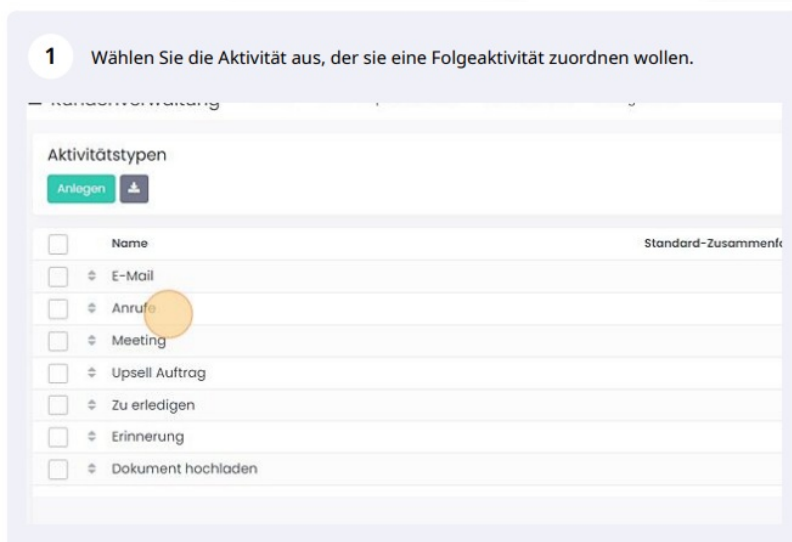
1 Wählen Sie die Aktivität aus, der sie eine Folgeaktivität zuordnen wollen.

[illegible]

Aktivitätstypen

Anlegen

| | Name | Standard-Zusammenf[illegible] |
|---|---|---|
| | E-Mail | |
| | Anrufe | |
| | Meeting | |
| | Upsell Auftrag | |
| | Zu erledigen | |
| | Erinnerung | |
| | Dokument hochladen | |